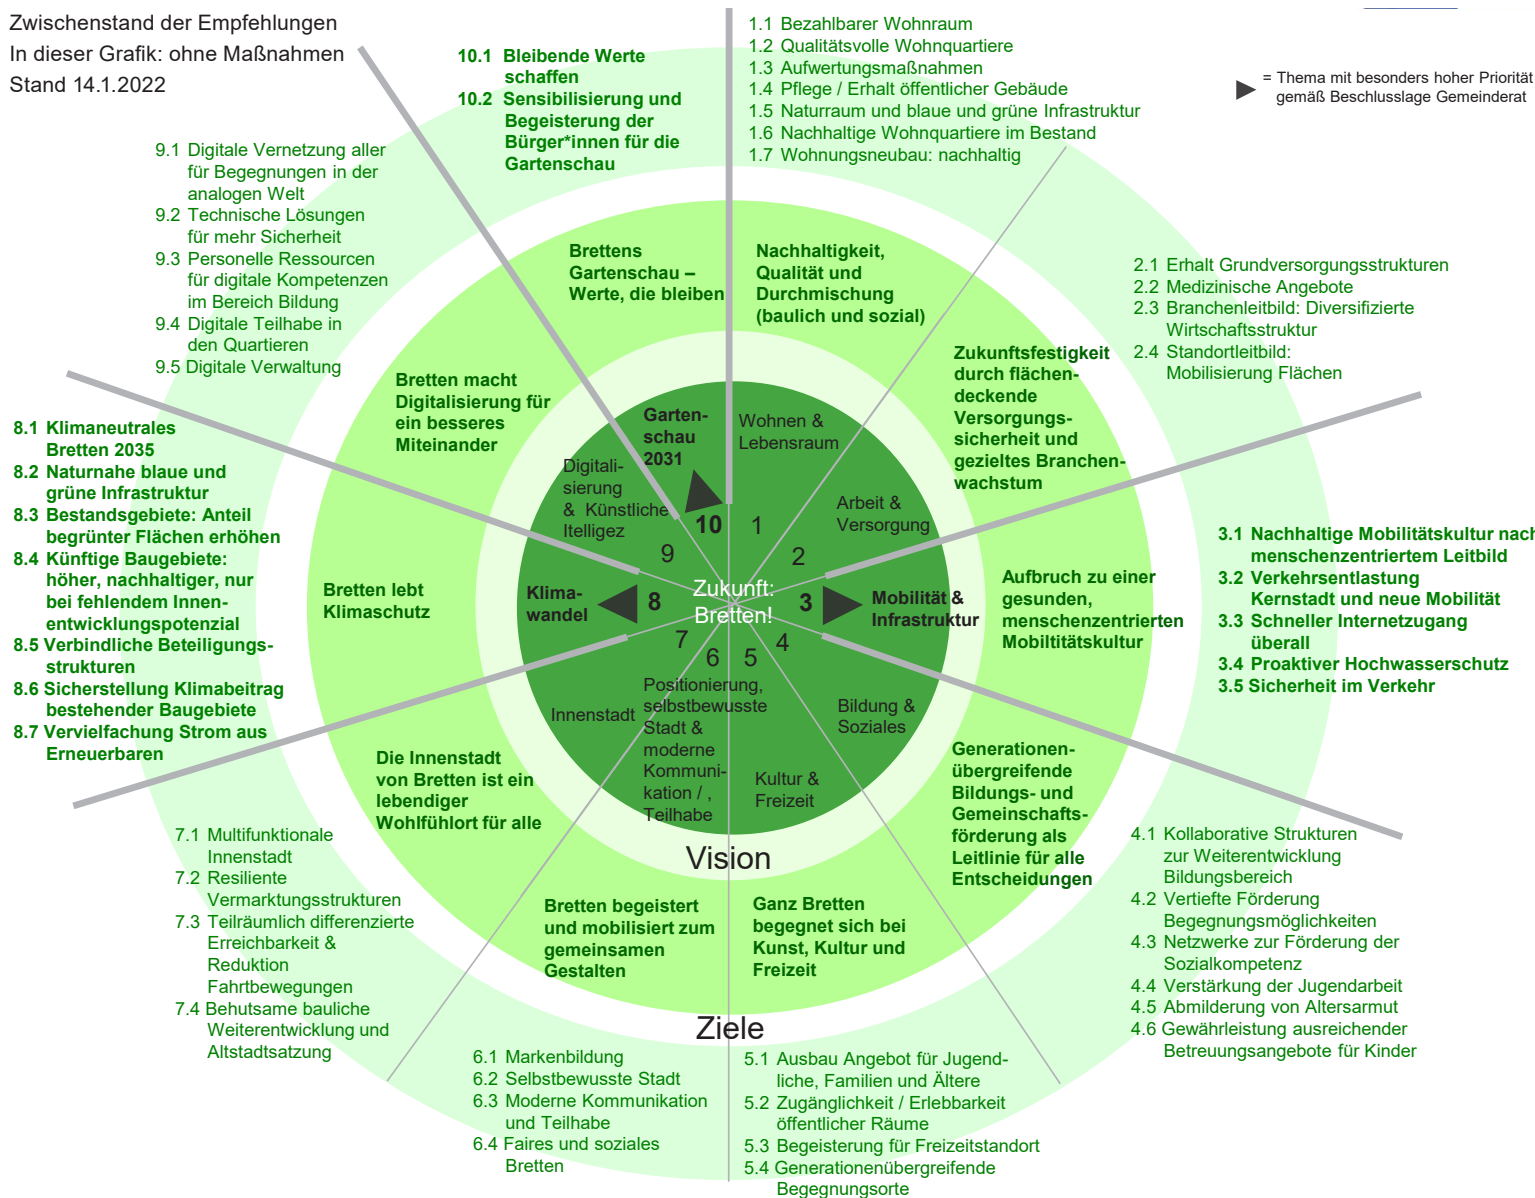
Zwischenstand der Empfehlungen
In dieser Grafik: ohne Maßnahmen
Stand 14.1.2022

= Thema mit besonders hoher Priorität gemäß Beschlusslage Gemeinderat

10.1 Bleibende Werte schaffen
10.2 Sensibilisierung und Begeisterung der Bürger*innen für die Gartenschau

1.1 Bezahlbarer Wohnraum
1.2 Qualitätsvolle Wohnquartiere
1.3 Aufwertungsmaßnahmen
1.4 Pflege / Erhalt öffentlicher Gebäude
1.5 Naturraum und blaue und grüne Infrastruktur
1.6 Nachhaltige Wohnquartiere im Bestand
1.7 Wohnungsneubau: nachhaltig

9.1 Digitale Vernetzung aller für Begegnungen in der analogen Welt
9.2 Technische Lösungen für mehr Sicherheit
9.3 Personelle Ressourcen für digitale Kompetenzen im Bereich Bildung
9.4 Digitale Teilhabe in den Quartieren
9.5 Digitale Verwaltung

2.1 Erhalt Grundversorgungsstrukturen
2.2 Medizinische Angebote
2.3 Branchenleitbild: Diversifizierte Wirtschaftsstruktur
2.4 Standortleitbild: Mobilisierung Flächen

Brettens Gartenschau – Werte, die bleiben

Nachhaltigkeit, Qualität und Durchmischung (baulich und sozial)

Bretten macht Digitalisierung für ein besseres Miteinander

Zukunftsfestigkeit durch flächendeckende Versorgungssicherheit und gezieltes Branchenwachstum

8.1 Klimaneutrales Bretten 2035
8.2 Naturnahe blaue und grüne Infrastruktur
8.3 Bestandsgebiete: Anteil begrünter Flächen erhöhen
8.4 Künftige Baugebiete: höher, nachhaltiger, nur bei fehlendem Innenentwicklungspotenzial
8.5 Verbindliche Beteiligungsstrukturen
8.6 Sicherstellung Klimabeitrag bestehender Baugebiete
8.7 Vervielfachung Strom aus Erneuerbaren

Gartenschau 2031
Wohnen & Lebensraum
Digitalisierung & Künstliche Itelligez
10
1
Arbeit & Versorgung
9
2
Klimawandel
8
Zukunft: Bretten!
3
Mobilität & Infrastruktur
7
6
5
4
Innenstadt
Positionierung, selbstbewusste Stadt & moderne Kommunikation / , Teilhabe
Bildung & Soziales
Kultur & Freizeit

Bretten lebt Klimaschutz

Aufbruch zu einer gesunden, menschenzentrierten Mobiltitätskultur

3.1 Nachhaltige Mobilitätskultur nach menschenzentriertem Leitbild
3.2 Verkehrsentlastung Kernstadt und neue Mobilität
3.3 Schneller Internetzugang überall
3.4 Proaktiver Hochwasserschutz
3.5 Sicherheit im Verkehr

Die Innenstadt von Bretten ist ein lebendiger Wohlfühlort für alle

Generationenübergreifende Bildungs- und Gemeinschaftsförderung als Leitlinie für alle Entscheidungen

Vision

7.1 Multifunktionale Innenstadt
7.2 Resiliente Vermarktungsstrukturen
7.3 Teilräumlich differenzierte Erreichbarkeit & Reduktion Fahrtbewegungen
7.4 Behutsame bauliche Weiterentwicklung und Altstadtsatzung

Bretten begeistert und mobilisiert zum gemeinsamen Gestalten

Ganz Bretten begegnet sich bei Kunst, Kultur und Freizeit

4.1 Kollaborative Strukturen zur Weiterentwicklung Bildungsbereich
4.2 Vertiefte Förderung Begegnungsmöglichkeiten
4.3 Netzwerke zur Förderung der Sozialkompetenz
4.4 Verstärkung der Jugendarbeit
4.5 Abmilderung von Altersarmut
4.6 Gewährleistung ausreichender Betreuungsangebote für Kinder

Ziele

6.1 Markenbildung
6.2 Selbstbewusste Stadt
6.3 Moderne Kommunikation und Teilhabe
6.4 Faires und soziales Bretten

5.1 Ausbau Angebot für Jugendliche, Familien und Ältere
5.2 Zugänglichkeit / Erlebbarkeit öffentlicher Räume
5.3 Begeisterung für Freizeitstandort
5.4 Generationenübergreifende Begegnungsorte